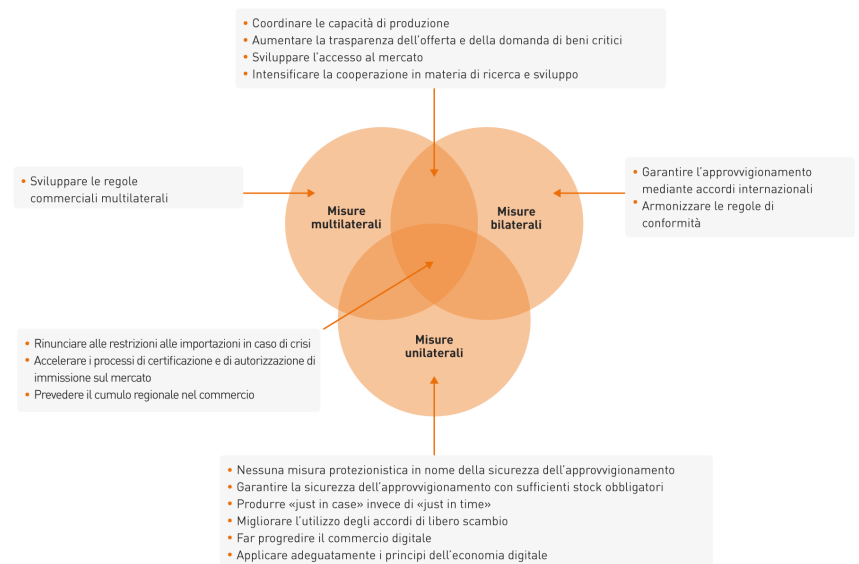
• Coordinare le capacità di produzione
• Aumentare la trasparenza dell'offerta e della domanda di beni critici
• Sviluppare l'accesso al mercato
• Intensificare la cooperazione in materia di ricerca e sviluppo

• Sviluppare le regole commerciali multilaterali

Misure multilaterali

Misure bilaterali

• Garantire l'approvvigionamento mediante accordi internazionali
• Armonizzare le regole di conformità

Misure unilaterali

• Rinunciare alle restrizioni alle importazioni in caso di crisi
• Accelerare i processi di certificazione e di autorizzazione di immissione sul mercato
• Prevedere il cumulo regionale nel commercio

• Nessuna misura protezionistica in nome della sicurezza dell'approvvigionamento
• Garantire la sicurezza dell'approvvigionamento con sufficienti stock obbligatori
• Produrre «just in case» invece di «just in time»
• Migliorare l'utilizzo degli accordi di libero scambio
• Far progredire il commercio digitale
• Applicare adeguatamente i principi dell'economia digitale